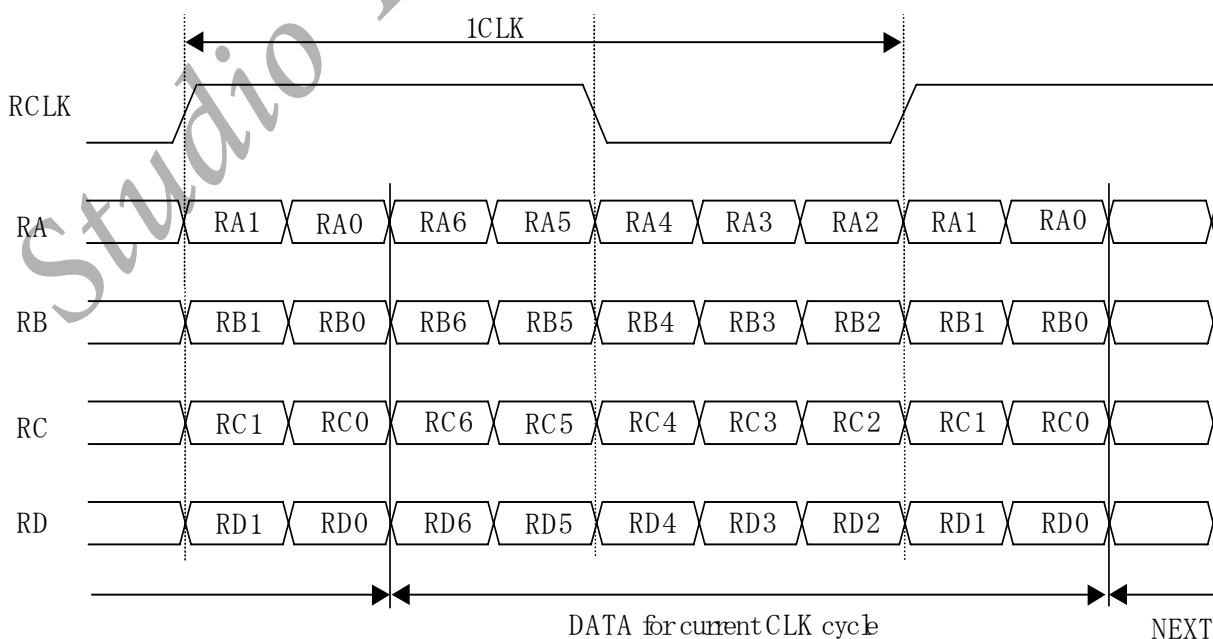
Studio

1CLK

RCLK

RA RA1 RA0 RA6 RA5 RA4 RA3 RA2 RA1 RA0

RB RB1 RB0 RB6 RB5 RB4 RB3 RB2 RB1 RB0

RC RC1 RC0 RC6 RC5 RC4 RC3 RC2 RC1 RC0

RD RD1 RD0 RD6 RD5 RD4 RD3 RD2 RD1 RD0

DATA for current CLK cycle

NEXT